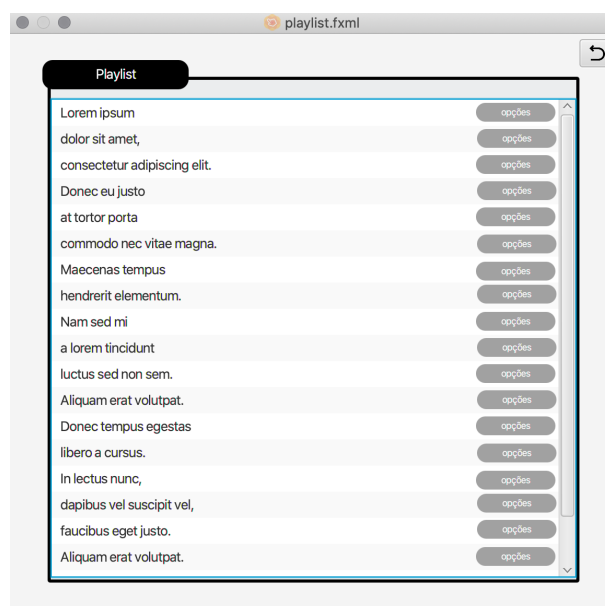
playlist.fxml

Playlist

Lorem ipsum opções
dolor sit amet, opções
consectetur adipiscing elit. opções
Donec eu justo opções
at tortor porta opções
commodo nec vitae magna. opções
Maecenas tempus opções
hendrerit elementum. opções
Nam sed mi opções
a lorem tincidunt opções
luctus sed non sem. opções
Aliquam erat volutpat. opções
Donec tempus egestas opções
libero a cursus. opções
In lectus nunc, opções
dapibus vel suscipit vel, opções
faucibus eget justo. opções
Aliquam erat volutpat. opções